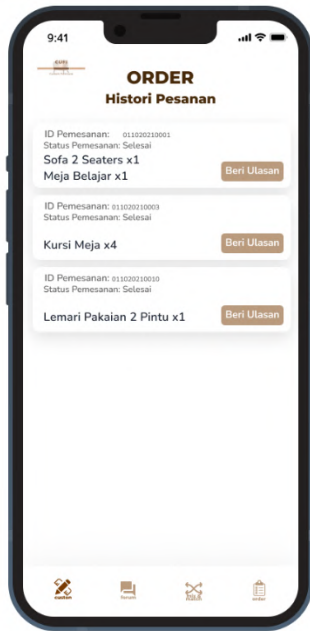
9:41

ORDER
Histori Pesanan

ID Pemesanan: 011020210001
Status Pemesanan: Selesai
Sofa 2 Seaters x1
Meja Belajar x1
Beri Ulasan

ID Pemesanan: 011020210003
Status Pemesanan: Selesai
Kursi Meja x4
Beri Ulasan

ID Pemesanan: 011020210010
Status Pemesanan: Selesai
Lemari Pakaian 2 Pintu x1
Beri Ulasan

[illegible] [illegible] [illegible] order